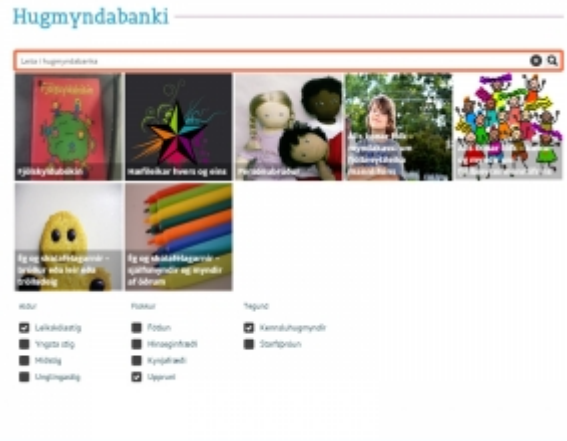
Hugmyndabanki

Leita í hugmyndabanka

Fjölskyldubókin

Hæfileikar hvers og eins

Persónubrúður

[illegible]

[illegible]

Ég og skólaféiagarnir – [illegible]

Ég og skólafélagarnir – sjálfsmyndir og myndir af öðrum

Aldur
Leikskólastig
Yngsta stig
Miðstig
Unglingastig

Flokkur
Fötlun
Hinseginfræði
Kynjafræði
Uppruni

Tegund
Kennsluhugmyndir
Starfsþróun